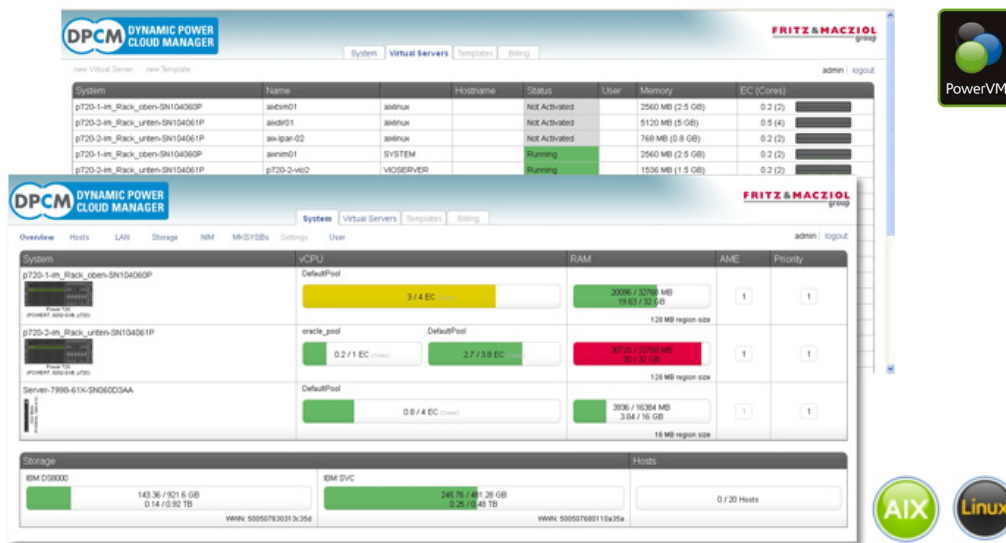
DPCM DYNAMIC POWER CLOUD MANAGER

FRITZ & MACZIOL group

System | Virtual Servers | Templates | Billing

new Virtual Server new Template

admin | logout

| System | Name | | Hostname | Status | User | Memory | EC (Cores) |
|---|---|---|---|---|---|---|---|
| p720-1-im_Rack_oben-SN104060P | aixtsm01 | aixlinux | | Not Activated | | 2560 MB (2.5 GB) | 0.2 (2) |
| p720-2-im_Rack_unten-SN104061P | aixdir01 | aixlinux | | Not Activated | | 5120 MB (5 GB) | 0.5 (4) |
| p720-2-im_Rack_unten-SN104061P | aix-lpar-02 | aixlinux | | Not Activated | | 768 MB (0.8 GB) | 0.2 (2) |
| p720-1-im_Rack_oben-SN104060P | aixnim01 | SYSTEM | | Running | | 2560 MB (2.5 GB) | 0.2 (2) |
| p720-2-im_Rack_unten-SN104061P | p720-2-vio2 | VIOSERVER | | Running | | 1536 MB (1.5 GB) | 0.2 (2) |

PowerVM

DPCM DYNAMIC POWER CLOUD MANAGER

FRITZ & MACZIOL group

System | Virtual Servers | Templates | Billing

Overview Hosts LAN Storage NIM MKSYSBs Settings User

admin | logout

| System | vCPU | RAM | AME | Priority |
|---|---|---|---|---|
| p720-1-im_Rack_oben-SN104060P | DefaultPool 3 / 4 EC | 20096 / 32768 MB 19.63 / 32 GB 128 MB region size | 1 | 1 |
| p720-2-im_Rack_unten-SN104061P | oracle_pool 0.2 / 1 EC DefaultPool 2.7 / 3.8 EC | 30720 / 32768 MB 30 / 32 GB 128 MB region size | 1 | 1 |
| Server-7998-61X-SN060D3AA | DefaultPool 0.8 / 4 EC | 3936 / 16384 MB 3.84 / 16 GB 16 MB region size | 1 | 1 |

Storage

IBM DS8000
143.36 / 921.6 GB
0.14 / 0.92 TB
WWN: 500507630313c35d

IBM SVC
245.76 / 481.28 GB
0.25 / 0.48 TB
WWN: 5005076801​10a35a

Hosts
0 / 20 Hosts

AIX

Linux